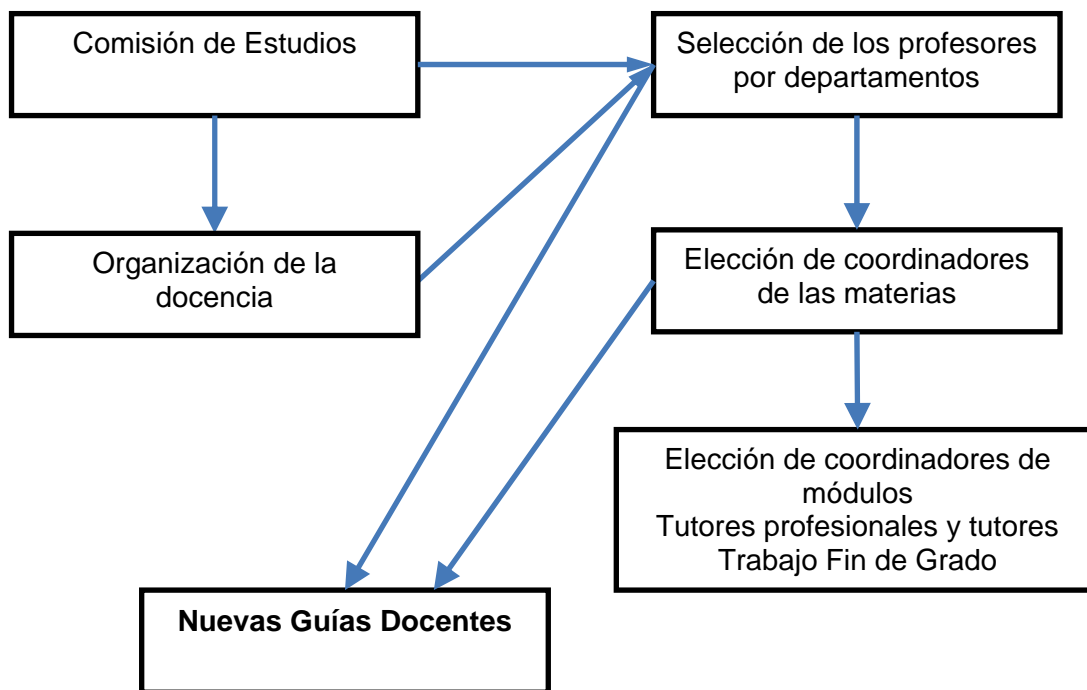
Comisión de Estudios

Selección de los profesores por departamentos

Organización de la docencia

Elección de coordinadores de las materias

Elección de coordinadores de módulos
Tutores profesionales y tutores Trabajo Fin de Grado

**Nuevas Guías Docentes**